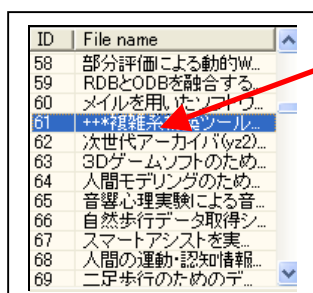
| ID | File name |
|---|---|
| 58 | 部分評価による動的W... |
| 59 | RDBとODBを融合する... |
| 60 | メイルを用いたソフトウ... |
| 61 | +++複雑系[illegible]ツール... |
| 62 | 次世代アーカイバ(yz2)... |
| 63 | 3Dゲームソフトのため... |
| 64 | 人間モデリングのため... |
| 65 | 音響心理実験による音... |
| 66 | 自然歩行データ取得シ... |
| 67 | スマートアシストを実... |
| 68 | 人間の運動・認知情報... |
| 69 | 二足歩行のためのデ... |